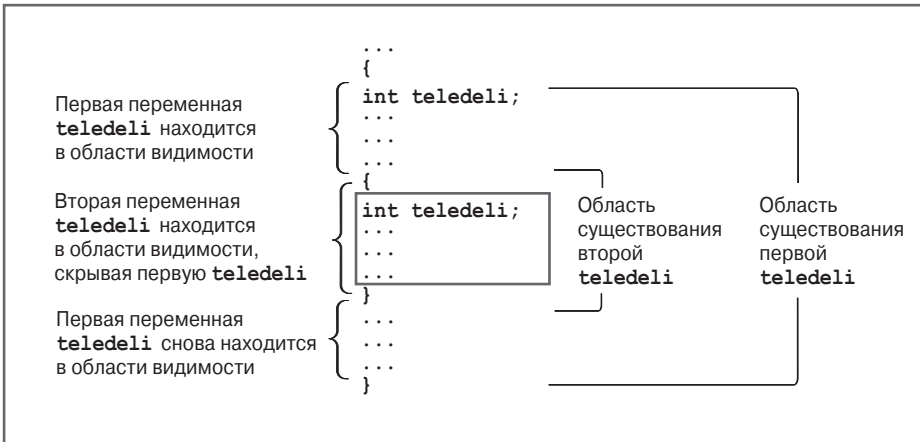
...
{
int teledeli;
...
...
...
{
int teledeli;
...
...
...
}
...
...
...
}

Первая переменная teledeli находится в области видимости

Вторая переменная teledeli находится в области видимости, скрывая первую teledeli

Первая переменная teledeli снова находится в области видимости

Область существования второй teledeli

Область существования первой teledeli